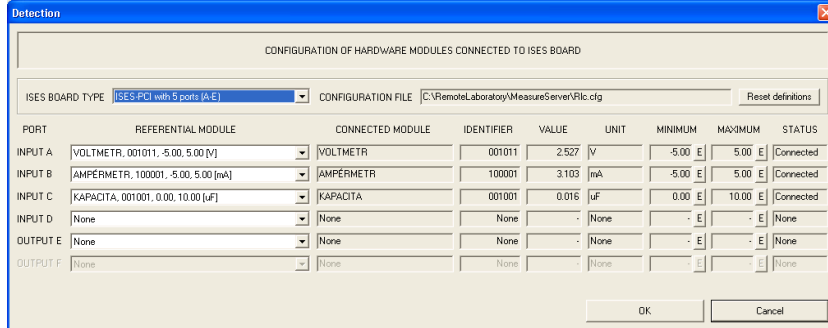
Detection

CONFIGURATION OF HARDWARE MODULES CONNECTED TO ISES BOARD

ISES BOARD TYPE ISES-PCI with 5 ports (A-E)
CONFIGURATION FILE C:\RemoteLaboratory\MeasureServer\Rlc.cfg
Reset definitions

| PORT | REFERENTIAL MODULE | CONNECTED MODULE | IDENTIFIER | VALUE | UNIT | MINIMUM | | MAXIMUM | | STATUS |
|---|---|---|---|---|---|---|---|---|---|---|
| INPUT A | VOLTMETR, 001011, -5.00, 5.00 [V] | VOLTMETR | 001011 | 2.527 | V | -5.00 | E | 5.00 | E | Connected |
| INPUT B | AMPÉRMETR, 100001, -5.00, 5.00 [mA] | AMPÉRMETR | 100001 | 3.103 | mA | -5.00 | E | 5.00 | E | Connected |
| INPUT C | KAPACITA, 001001, 0.00, 10.00 [uF] | KAPACITA | 001001 | 0.016 | uF | 0.00 | E | 10.00 | E | Connected |
| INPUT D | None | None | None | - | None | - | E | - | E | None |
| OUTPUT E | None | None | None | - | None | - | E | - | E | None |
| OUTPUT F | None | None | None | - | None | - | E | - | E | None |

OK
Cancel